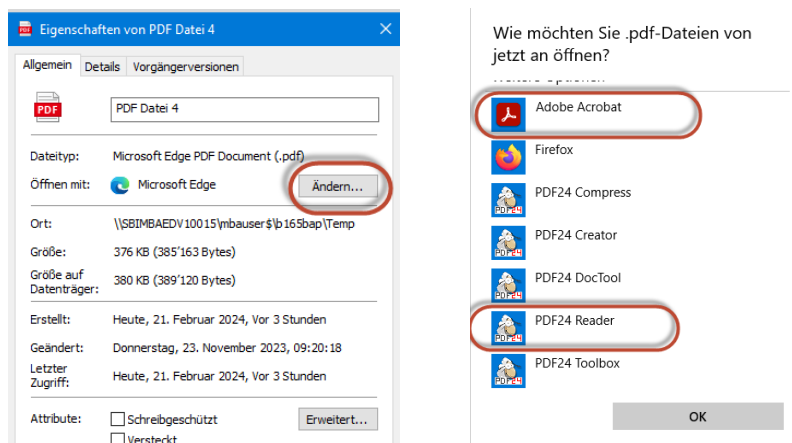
Eigenschaften von PDF Datei 4

Allgemein | Details | Vorgängerversionen

PDF Datei 4

Dateityp: Microsoft Edge PDF Document (.pdf)
Öffnen mit: Microsoft Edge [Ändern...]

Ort: \\SBIMBAEDV10015\mbauser$\b165bap\Temp

Größe: 376 KB (385'163 Bytes)
Größe auf Datenträger: 380 KB (389'120 Bytes)

Erstellt: Heute, 21. Februar 2024, Vor 3 Stunden
Geändert: Donnerstag, 23. November 2023, 09:20:18
Letzter Zugriff: Heute, 21. Februar 2024, Vor 3 Stunden

Attribute: Schreibgeschützt [Erweitert...]
Versteckt

Wie möchten Sie .pdf-Dateien von jetzt an öffnen?

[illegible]

Adobe Acrobat
Firefox
PDF24 Compress
PDF24 Creator
PDF24 DocTool
PDF24 Reader
PDF24 Toolbox

OK